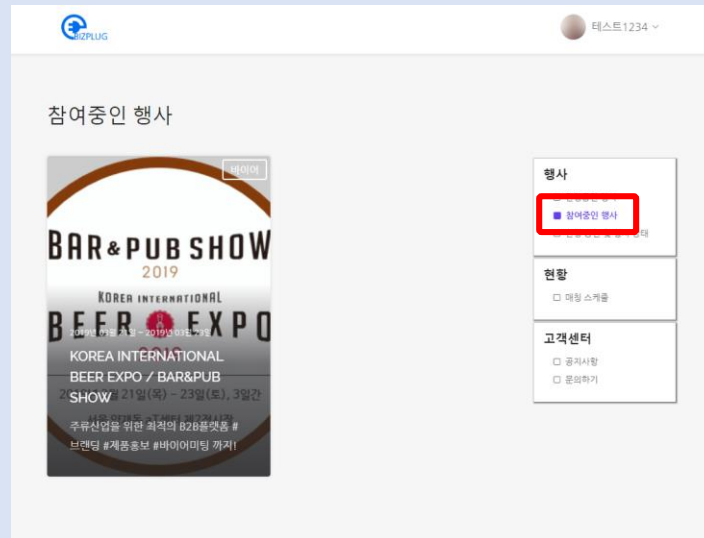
BIZPLUG

테스트1234

참여중인 행사

바이어

BAR & PUB SHOW
2019
KOREA INTERNATIONAL
BEER EXPO

2019년 03월 21일(목) – 23일(토), 3일간

KOREA INTERNATIONAL BEER EXPO / BAR&PUB SHOW

주류산업을 위한 최적의 B2B플랫폼 #브랜딩 #제품홍보 #바이어미팅 까지!

행사
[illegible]
참여중인 행사
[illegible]

현황
매칭 스케줄

고객센터
공지사항
문의하기